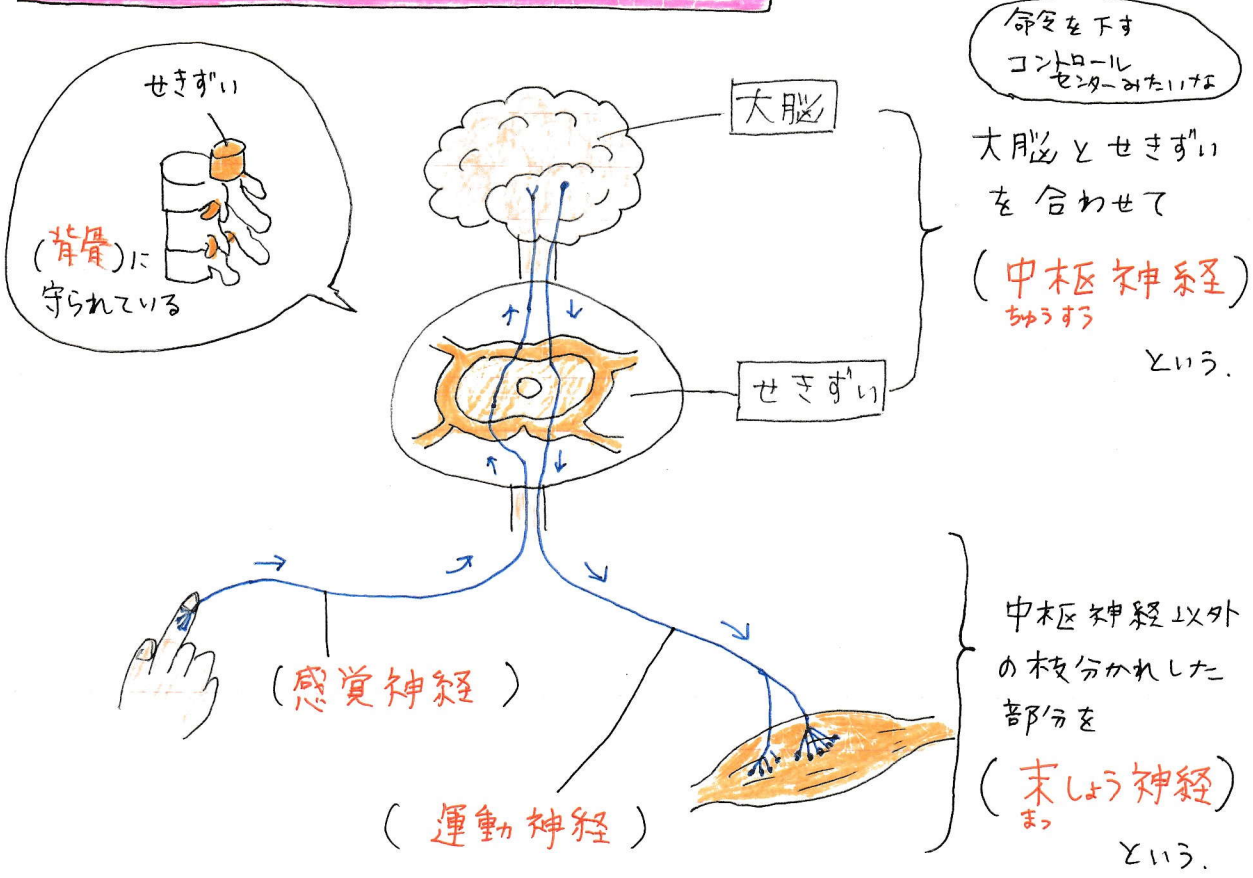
せきずい

(背骨)に守られている

大脳

命令を下す
コントロール
センターみたいな

大脳とせきずいを合わせて

(中枢神経)
ちゅうすう

という.

せきずい

(感覚神経)

(運動神経)

中枢神経以外の枝分かれした部分を

(末しょう神経)
まっ

という.